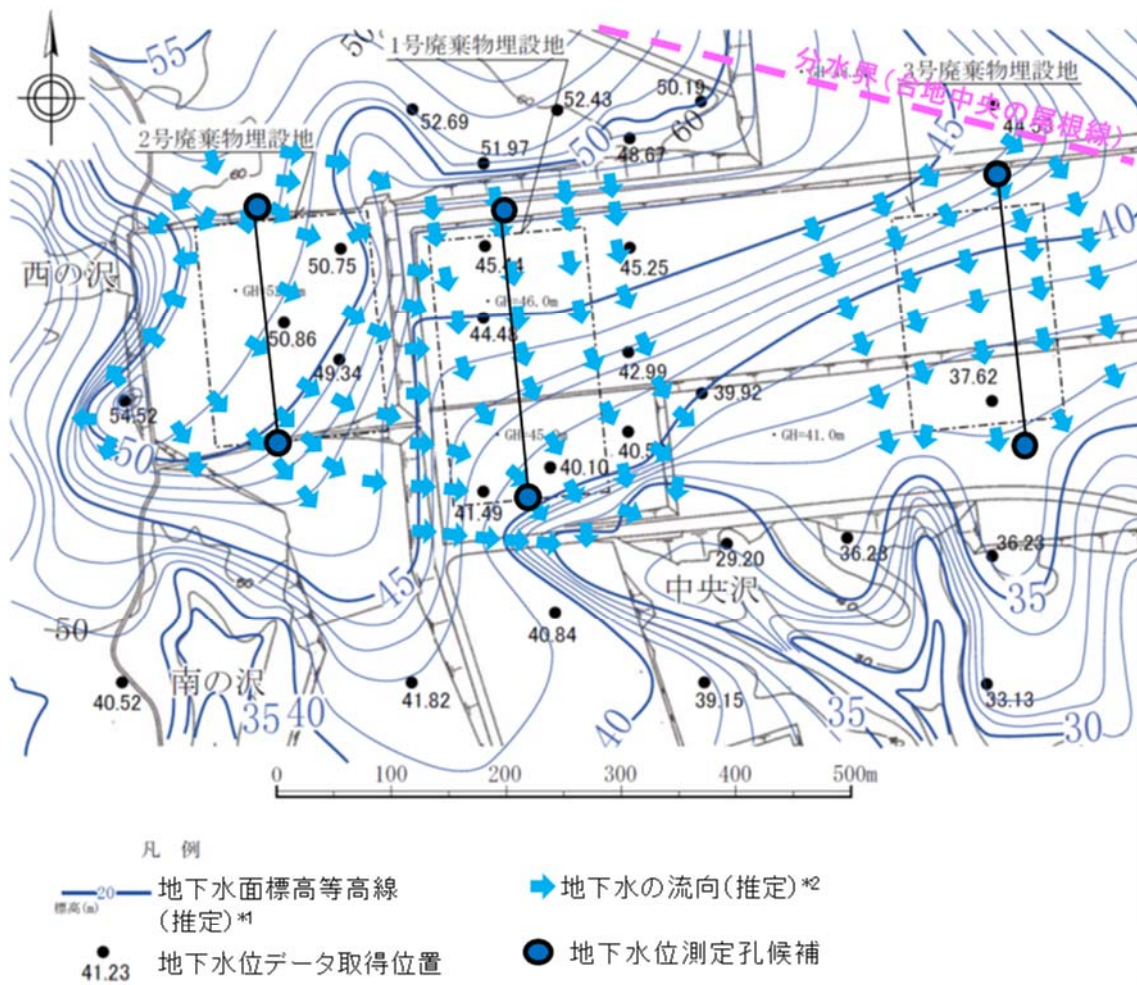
55
50
1号廃棄物埋設地
分水界(台地中央の尾根線)
3号廃棄物埋設地
52.69
52.43
50.19
60
51.97
48.67
50
45
2号廃棄物埋設地
60
40
西の沢
50.75
45.14
45.25
・GH=46.0m
50.86
44.48
49.34
42.99
39.92
37.62
54.52
50
・GH=45.0m
40.5
・GH=41.0m
40.10
41.49
29.20
36.23
36.23
中央沢
45
35
50
40.84
南の沢
40.52
41.82
39.15
33.13
35
40
40
35
30
0
100
200
300
400
500m

凡 例
20
標高(m)
地下水面標高等高線(推定)*1
地下水の流向(推定)*2
41.23
地下水位データ取得位置
地下水位測定孔候補